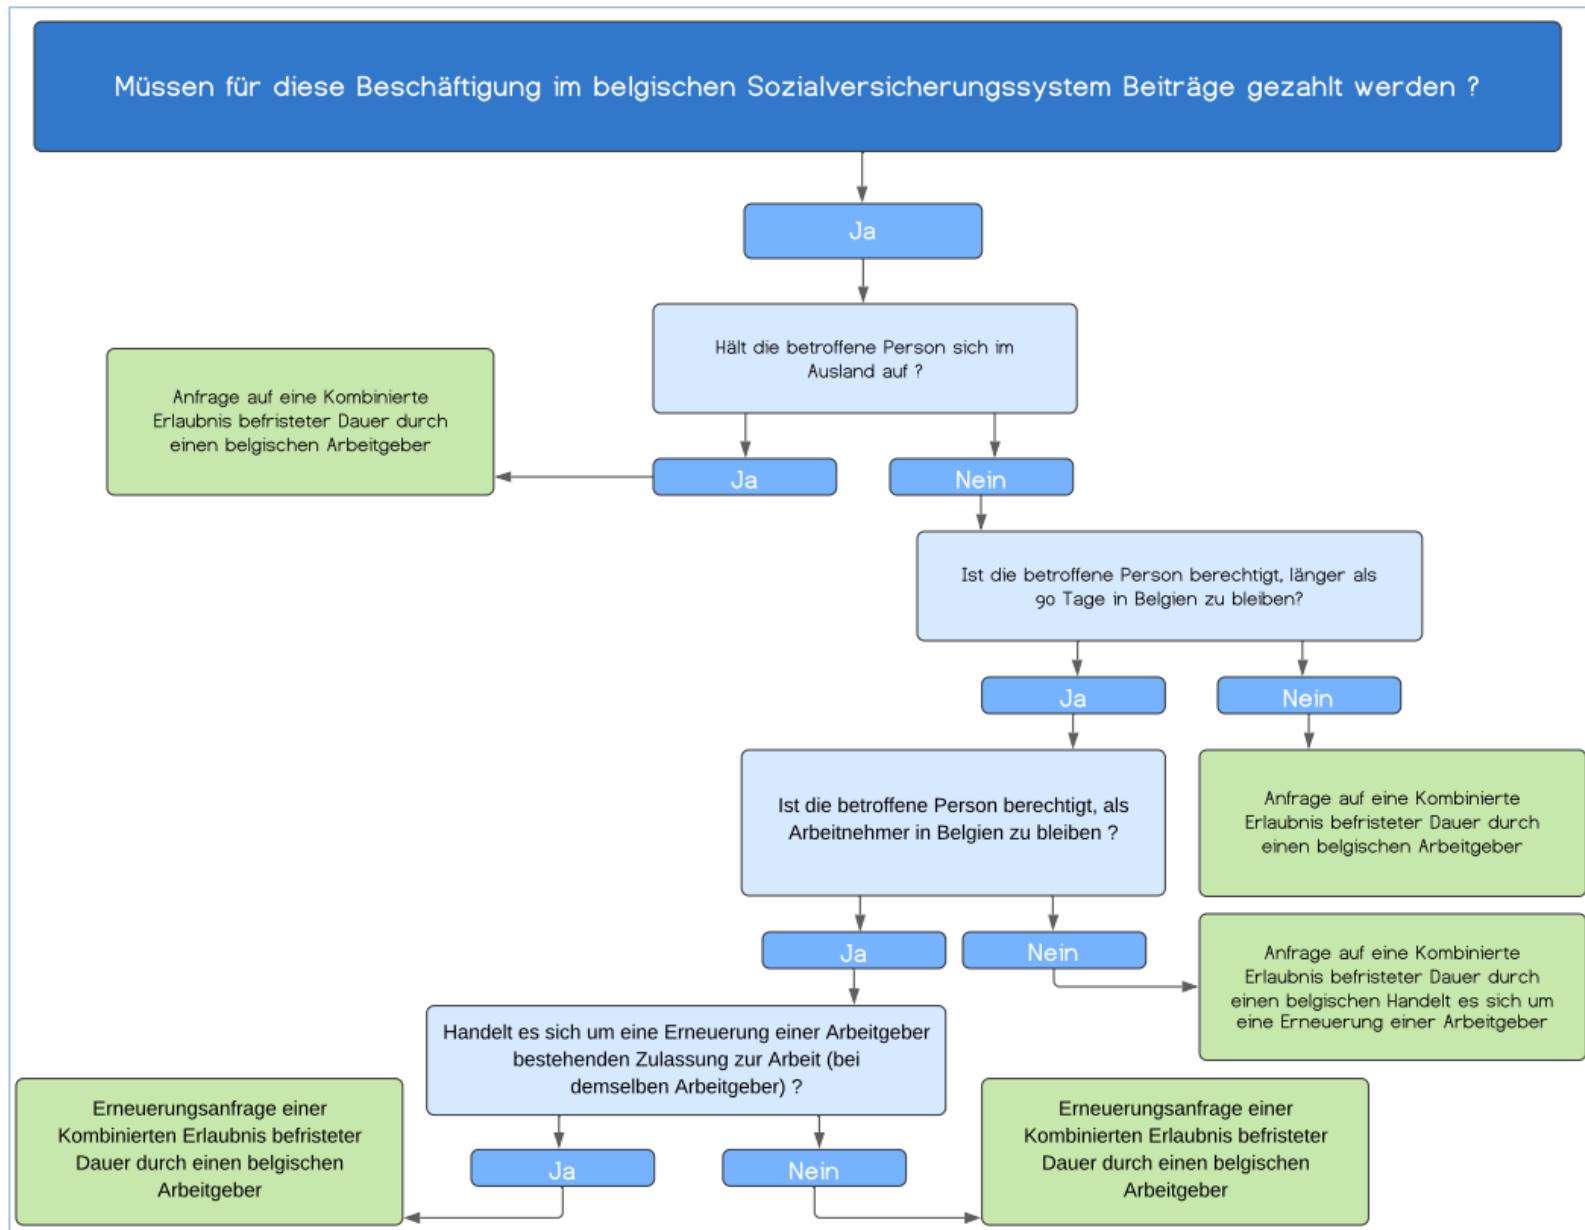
Müssen für diese Beschäftigung im belgischen Sozialversicherungssystem Beiträge gezahlt werden ?

Ja

Hält die betroffene Person sich im Ausland auf ?

Anfrage auf eine Kombinierte Erlaubnis befristeter Dauer durch einen belgischen Arbeitgeber

Ja

Nein

Ist die betroffene Person berechtigt, länger als 90 Tage in Belgien zu bleiben?

Ja

Nein

Ist die betroffene Person berechtigt, als Arbeitnehmer in Belgien zu bleiben ?

Anfrage auf eine Kombinierte Erlaubnis befristeter Dauer durch einen belgischen Arbeitgeber

Ja

Nein

Anfrage auf eine Kombinierte Erlaubnis befristeter Dauer durch einen belgischen Handelt es sich um eine Erneuerung einer Arbeitgeber

Handelt es sich um eine Erneuerung einer Arbeitgeber bestehenden Zulassung zur Arbeit (bei demselben Arbeitgeber) ?

Erneuerungsanfrage einer Kombinierten Erlaubnis befristeter Dauer durch einen belgischen Arbeitgeber

Ja

Nein

Erneuerungsanfrage einer Kombinierten Erlaubnis befristeter Dauer durch einen belgischen Arbeitgeber